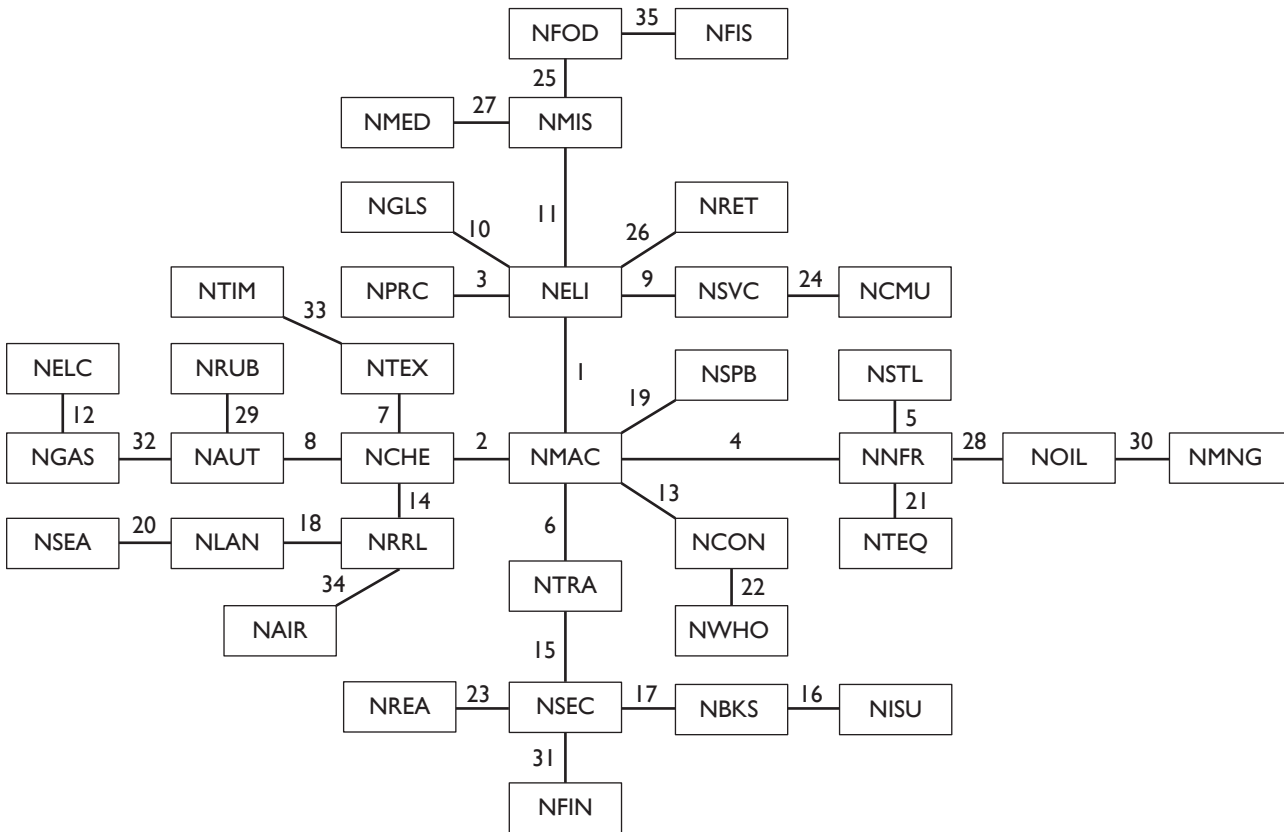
NFOD 35 NFIS
25
NMED 27 NMIS
NGLS 10
11
26 NRET
NTIM 33
NPRC 3 NELI 9 NSVC 24 NCMU
NELC
NRUB
NTEX
1
19 NSPB
NSTL
12
29
7
5
NGAS 32 NAUT 8 NCHE 2 NMAC 4 NNFR 28 NOIL 30 NMNG
14
13
21
NSEA 20 NLAN 18 NRRL
6
NCON
NTEQ
34
NTRA
22
NAIR
NWHO
15
NREA 23 NSEC 17 NBKS 16 NISU
31
NFIN